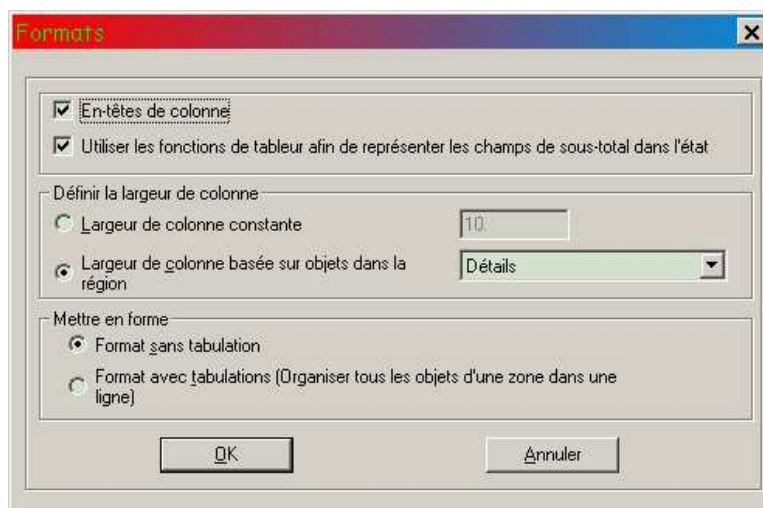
Formats

En-têtes de colonne

Utiliser les fonctions de tableur afin de représenter les champs de sous-total dans l'état

Définir la largeur de colonne

Largeur de colonne constante

10

Largeur de colonne basée sur objets dans la région

Détails

Mettre en forme

Format sans tabulation

Format avec tabulations (Organiser tous les objets d'une zone dans une ligne)

OK

Annuler